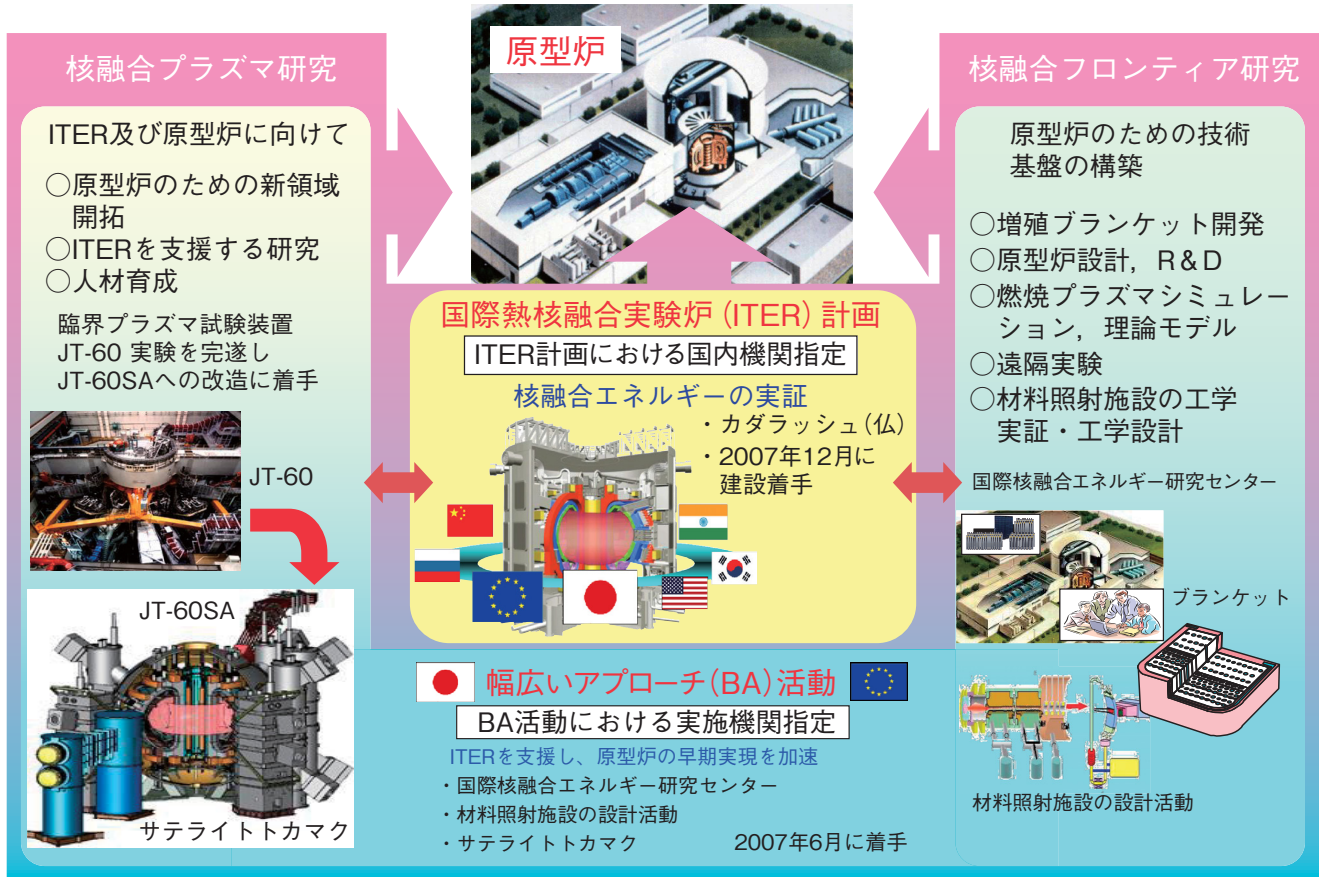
核融合プラズマ研究

ITER及び原型炉に向けて

○原型炉のための新領域開拓
○ITERを支援する研究
○人材育成

臨界プラズマ試験装置 JT-60 実験を完遂し JT-60SAへの改造に着手

JT-60

JT-60SA

サテライトトカマク

原型炉

国際熱核融合実験炉 (ITER) 計画

ITER計画における国内機関指定

核融合エネルギーの実証

・カダラッシュ（仏）
・2007年12月に建設着手

幅広いアプローチ（BA）活動

BA活動における実施機関指定

ITERを支援し、原型炉の早期実現を加速

・国際核融合エネルギー研究センター
・材料照射施設の設計活動
・サテライトトカマク

2007年6月に着手

核融合フロンティア研究

原型炉のための技術基盤の構築

○増殖ブランケット開発
○原型炉設計，R＆D
○燃焼プラズマシミュレーション，理論モデル
○遠隔実験
○材料照射施設の工学実証・工学設計

国際核融合エネルギー研究センター

ブランケット

材料照射施設の設計活動